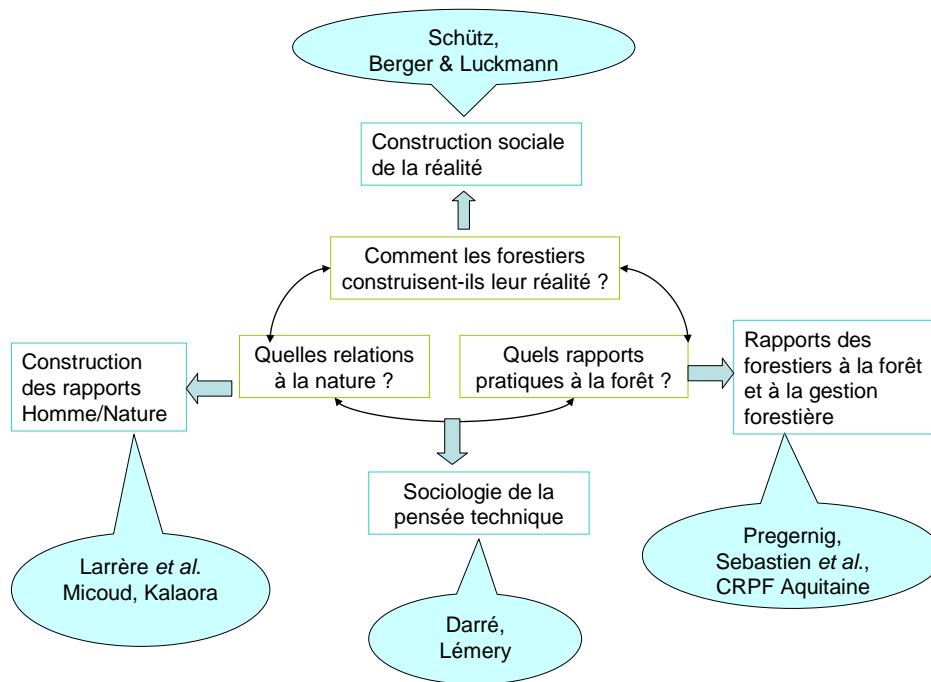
Schütz, Berger & Luckmann

Construction sociale de la réalité

Comment les forestiers construisent-ils leur réalité ?

Construction des rapports Homme/Nature

Quelles relations à la nature ?

Quels rapports pratiques à la forêt ?

Rapports des forestiers à la forêt et à la gestion forestière

Sociologie de la pensée technique

Larrère *et al*. Micoud, Kalaora

Darré, Lémery

Pregernig, Sebastien *et al*., CRPF Aquitaine